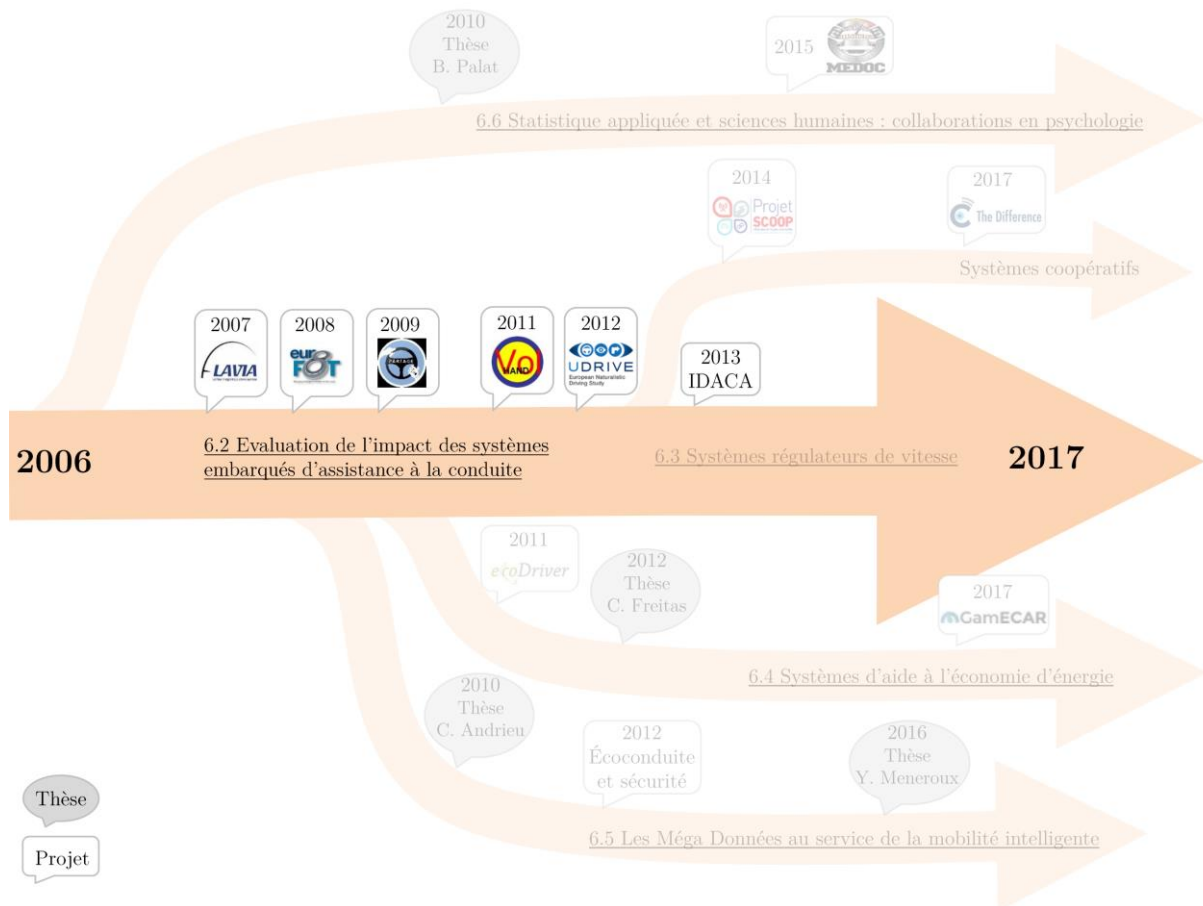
2010
Thèse
B. Palat

2015 MEDOC

6.6 Statistique appliquée et sciences humaines : collaborations en psychologie

2014
Projet SCOOP

2017
The Difference

Systèmes coopératifs

2007
LAVIA

2008
euroFOT

2009

2011
VoIAND

2012
UDRIVE
European Naturalistic Driving Study

2013
IDACA

2006

6.2 Evaluation de l'impact des systèmes embarqués d'assistance à la conduite

6.3 Systèmes régulateurs de vitesse

2017

2011
ecoDriver

2012
Thèse
C. Freitas

2017
GamECAR

6.4 Systèmes d'aide à l'économie d'énergie

2010
Thèse
C. Andrieu

2012
Écoconduite et sécurité

2016
Thèse
Y. Meneroux

6.5 Les Méga Données au service de la mobilité intelligente

Thèse

Projet